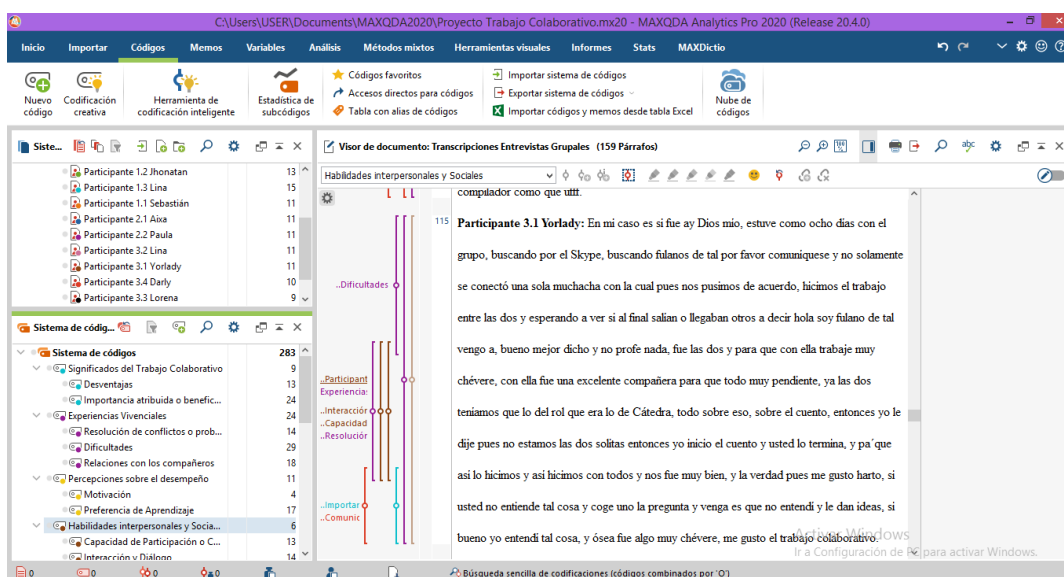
C:\Users\USER\Documents\MAXQDA2020\Proyecto Trabajo Colaborativo.mx20 - MAXQDA Analytics Pro 2020 (Release 20.4.0)

Inicio Importar Códigos Memos Variables Análisis Métodos mixtos Herramientas visuales Informes Stats MAXDictio

Nuevo código
Codificación creativa
Herramienta de codificación inteligente
Estadística de subcódigos
Códigos favoritos
Accesos directos para códigos
Tabla con alias de códigos
Importar sistema de códigos
Exportar sistema de códigos
Importar códigos y memos desde tabla Excel
Nube de códigos

Siste...

Participante 1.2 Jhonatan 13
Participante 1.3 Lina 15
Participante 1.1 Sebastián 11
Participante 2.1 Aixa 11
Participante 2.2 Paula 11
Participante 3.2 Lina 11
Participante 3.1 Yorlady 11
Participante 3.4 Darly 10
Participante 3.3 Lorena 9

Sistema de códig...

Sistema de códigos 283
Significados del Trabajo Colaborativo 9
Desventajas 13
Importancia atribuida o benefic... 24
Experiencias Vivenciales 24
Resolución de conflictos o prob... 14
Dificultades 29
Relaciones con los compañeros 18
Percepciones sobre el desempeño 11
Motivación 4
Preferencia de Aprendizaje 17
Habilidades interpersonales y Socia... 6
Capacidad de Participación o C... 13
Interacción y Diálogo 14

Visor de documento: Transcripciones Entrevistas Grupales (159 Párrafos)

Habilidades interpersonales y Sociales

compilador como que uff.

..Dificultades

..Participant
Experiencia:
..Interacción
..Capacidad
..Resolución

..Importar
..Comunic

115 Participante 3.1 Yorlady: En mi caso es si fue ay Dios mio, estuve como ocho días con el grupo, buscando por el Skype, buscando fulanos de tal por favor comuniquese y no solamente se conectó una sola muchacha con la cual pues nos pusimos de acuerdo, hicimos el trabajo entre las dos y esperando a ver si al final salian o llegaban otros a decir hola soy fulano de tal vengo a, bueno mejor dicho y no profe nada, fue las dos y para que con ella trabaje muy chévere, con ella fue una excelente compañera para que todo muy pendiente, ya las dos teníamos que lo del rol que era lo de Cátedra, todo sobre eso, sobre el cuento, entonces yo le dije pues no estamos las dos solitas entonces yo inicio el cuento y usted lo termina, y pa´que asi lo hicimos y asi hicimos con todos y nos fue muy bien, y la verdad pues me gusto harto, si usted no entiende tal cosa y coge uno la pregunta y venga es que no entendi y le dan ideas, si bueno yo entendi tal cosa, y ósea fue algo muy chévere, me gusto el trabajo colaborativo.

Activar Windows
Ir a Configuración de PC para activar Windows.

0 0 0 0

Búsqueda sencilla de codificaciones (códigos combinados por 'O')